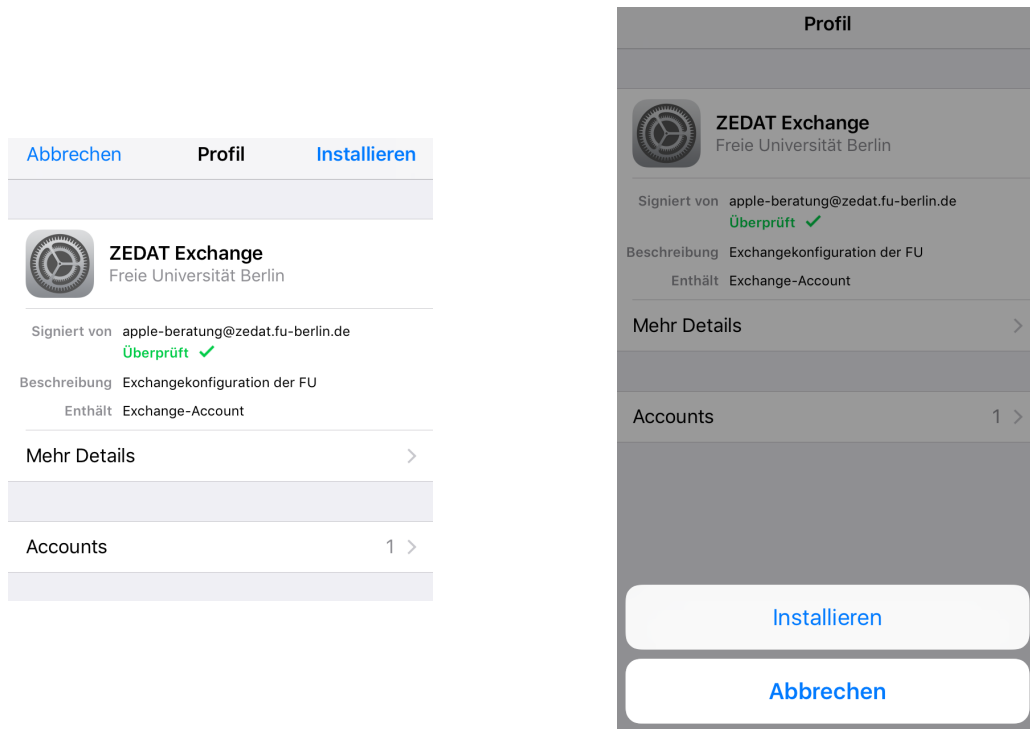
Abbrechen Profil Installieren

ZEDAT Exchange
Freie Universität Berlin

Signiert von apple-beratung@zedat.fu-berlin.de
Überprüft ✓
Beschreibung Exchangekonfiguration der FU
Enthält Exchange-Account

Mehr Details

Accounts 1

Profil

ZEDAT Exchange
Freie Universität Berlin

Signiert von apple-beratung@zedat.fu-berlin.de
Überprüft ✓
Beschreibung Exchangekonfiguration der FU
Enthält Exchange-Account

Mehr Details

Accounts 1

Installieren

Abbrechen